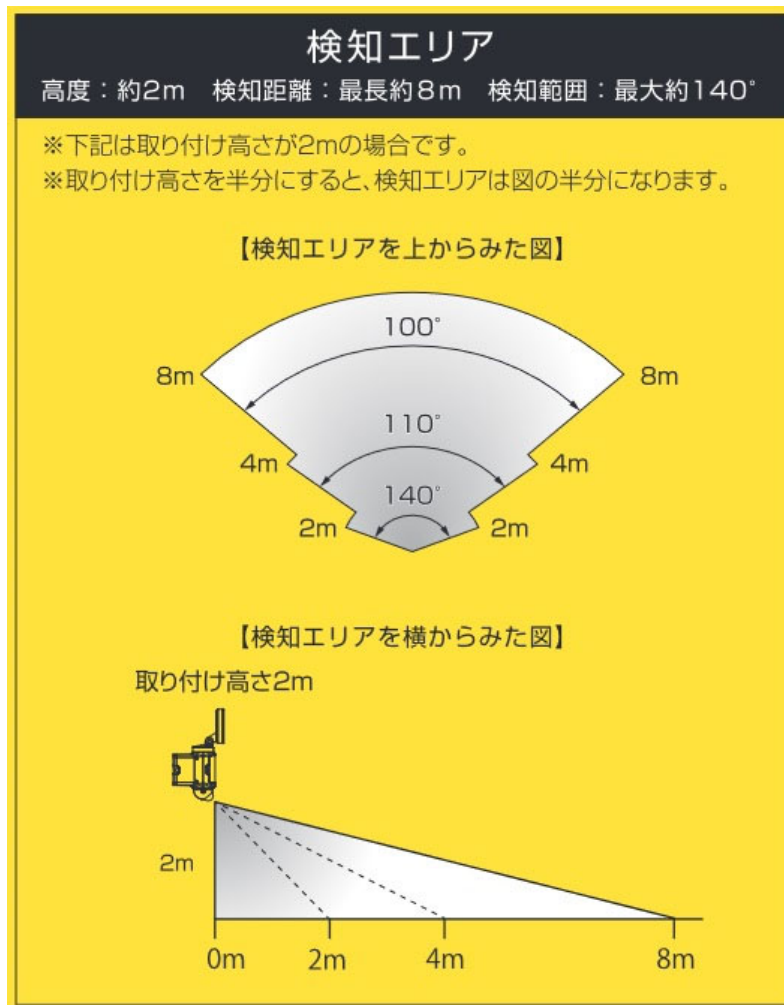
検知エリア

高度：約2m　検知距離：最長約8m　検知範囲：最大約140°

※下記は取り付け高さが2mの場合です。

※取り付け高さを半分にすると、検知エリアは図の半分になります。

【検知エリアを上からみた図】

100°

8m

8m

110°

4m

4m

140°

2m

2m

【検知エリアを横からみた図】

取り付け高さ2m

2m

0m

2m

4m

8m